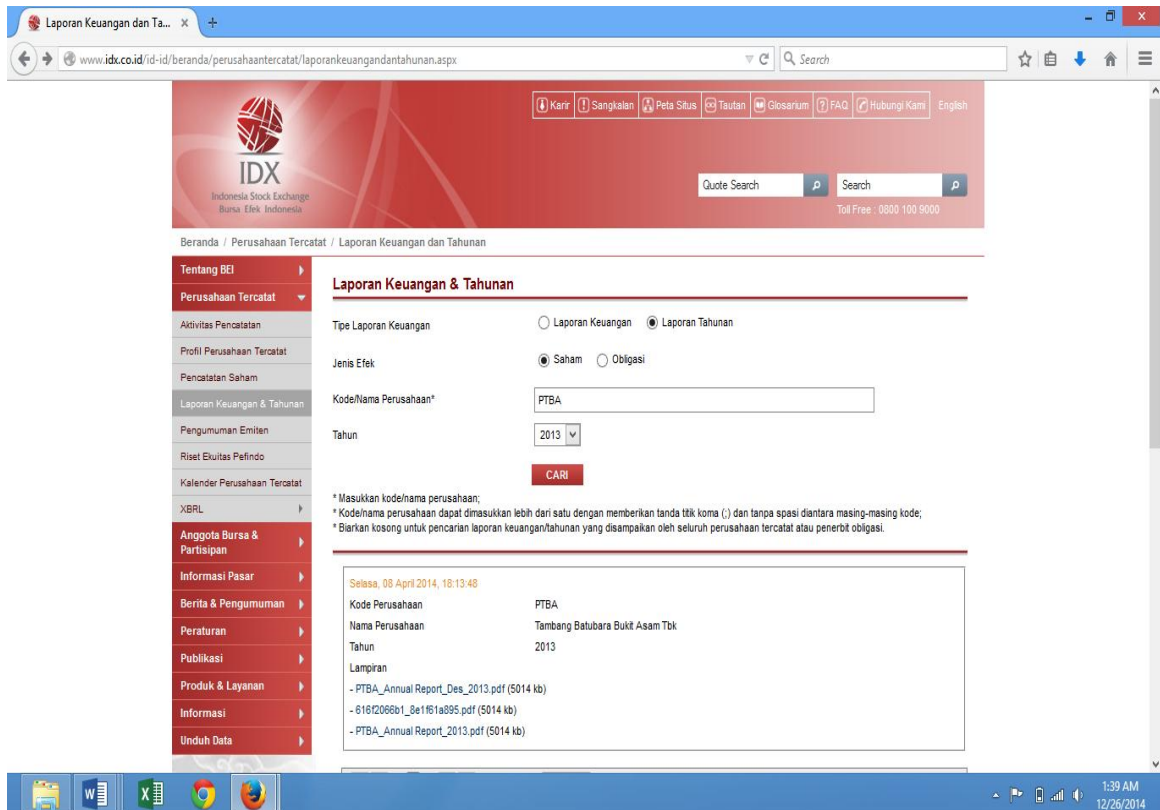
Laporan Keuangan dan Ta... ×

www.idx.co.id/id-id/beranda/perusahaantercatat/laporankeuangandantahunan.aspx

Search

Karir | Sangkalan | Peta Situs | Tautan | Glosarium | FAQ | Hubungi Kami | English

IDX
Indonesia Stock Exchange
Bursa Efek Indonesia

Quote Search
Search
Toll Free : 0800 100 9000

Beranda / Perusahaan Tercatat / Laporan Keuangan dan Tahunan

Tentang BEI
Perusahaan Tercatat
Aktivitas Pencatatan
Profil Perusahaan Tercatat
Pencatatan Saham
Laporan Keuangan & Tahunan
Pengumuman Emiten
Riset Ekuitas Pefindo
Kalender Perusahaan Tercatat
XBRL
Anggota Bursa & Partisipan
Informasi Pasar
Berita & Pengumuman
Peraturan
Publikasi
Produk & Layanan
Informasi
Unduh Data

Laporan Keuangan & Tahunan

Tipe Laporan Keuangan ○ Laporan Keuangan ◉ Laporan Tahunan

Jenis Efek ◉ Saham ○ Obligasi

Kode/Nama Perusahaan* PTBA

Tahun 2013

CARI

* Masukkan kode/nama perusahaan;
* Kode/nama perusahaan dapat dimasukkan lebih dari satu dengan memberikan tanda titik koma (;) dan tanpa spasi diantara masing-masing kode;
* Biarkan kosong untuk pencarian laporan keuangan/tahunan yang disampaikan oleh seluruh perusahaan tercatat atau penerbit obligasi.

Selasa, 08 April 2014, 18:13:48
Kode Perusahaan PTBA
Nama Perusahaan Tambang Batubara Bukit Asam Tbk
Tahun 2013
Lampiran
- PTBA_Annual Report_Des_2013.pdf (5014 kb)
- 616f2066b1_8e1f61a895.pdf (5014 kb)
- PTBA_Annual Report_2013.pdf (5014 kb)

1:39 AM
12/26/2014